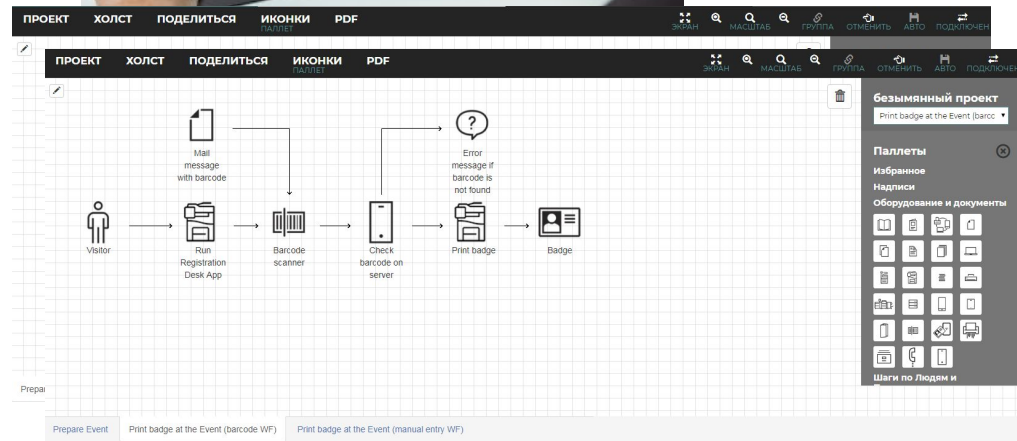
ПРОЕКТ ХОЛСТ ПОДЕЛИТЬСЯ ИКОНКИ ПАЛЛЕТ PDF
ЭКРАН МАСШТАБ ГРУППА ОТМЕНИТЬ АВТО ПОДКЛЮЧЕН

ПРОЕКТ ХОЛСТ ПОДЕЛИТЬСЯ ИКОНКИ ПАЛЛЕТ PDF
ЭКРАН МАСШТАБ ГРУППА ОТМЕНИТЬ АВТО ПОДКЛЮЧЕН

Mail message with barcode

Error message if barcode is not found

Visitor

Run Registration Desk App

Barcode scanner

Check barcode on server

Print badge

Badge

безымянный проект
Print badge at the Event (barcc

Паллеты
Избранное
Надписи
Оборудование и документы
Шаги по Людям и

Prepa

Prepare Event
Print badge at the Event (barcode WF)
Print badge at the Event (manual entry WF)